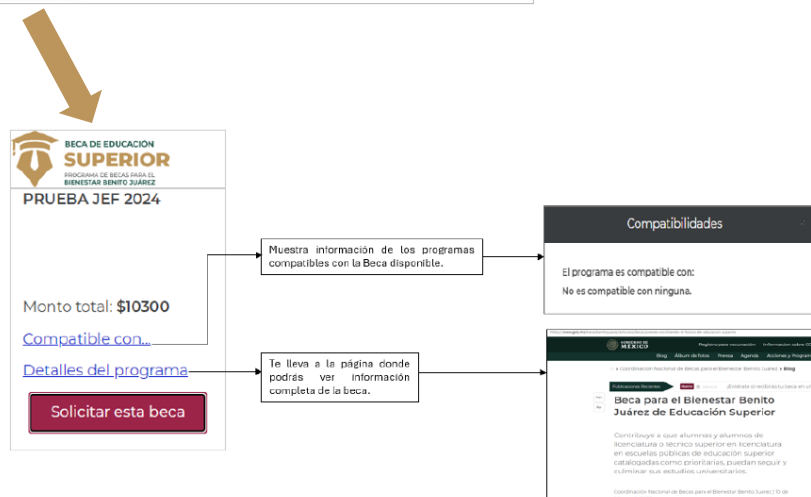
BECA DE EDUCACIÓN
SUPERIOR
PROGRAMA DE BECAS PARA EL BIENESTAR BENITO JUÁREZ

PRUEBA JEF 2024

Monto total: $10300

Compatible con...

Detalles del programa

Solicitar esta beca

Muestra información de los programas compatibles con la Beca disponible.

Te lleva a la página donde podrás ver información completa de la beca.

Compatibilidades

El programa es compatible con:
No es compatible con ninguna.

GOBIERNO DE MÉXICO

Blog Álbum de fotos Prensa Agenda Acciones y Program

Coordinación Nacional de Becas para el Bienestar Benito Juárez > Blog

Publicaciones Recientes

¡Entérate si recibiste tu beca en un

Beca para el Bienestar Benito Juárez de Educación Superior

Contribuye a que alumnas y alumnos de licenciatura o técnico superior en licenciatura en escuelas públicas de educación superior catalogadas como prioritarias, puedan seguir y culminar sus estudios universitarios.

Coordinación Nacional de Becas para el Bienestar Benito Juárez | 10 de